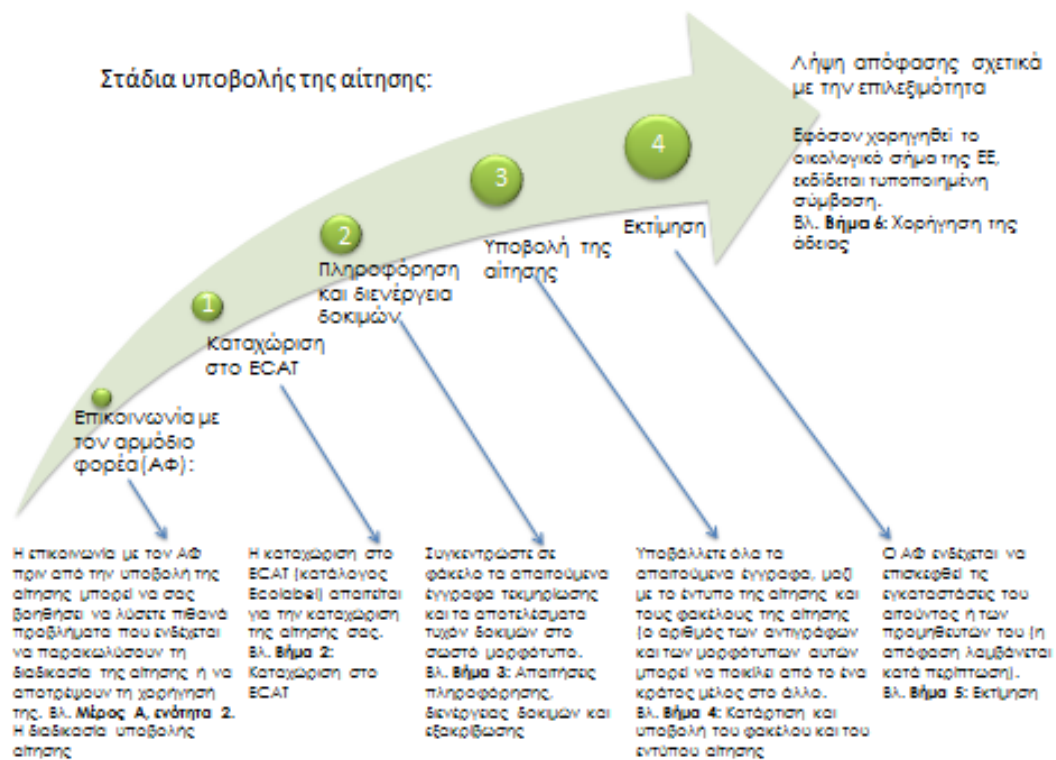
Στάδια υποβολής της αίτησης:

Λήψη απόφασης σχετικά με την επιλεξιμότητα

Εφόσον χορηγηθεί το οικολογικό σήμα της ΕΕ, εκδίδεται τυποποιημένη σύμβαση.
Βλ. **Βήμα 6:** Χορήγηση της άδειας

4

Εκτίμηση

3

Υποβολή της αίτησης

2

Πληροφόρηση και διενέργεια δοκιμών

1

Καταχώριση στο ECAT

Επικοινωνία με τον αρμόδιο φορέα (ΑΦ):

Η επικοινωνία με τον ΑΦ πριν από την υποβολή της αίτησης μπορεί να σας βοηθήσει να λύσετε πιθανά προβλήματα που ενδέχεται να παρακωλύσουν τη διαδικασία της αίτησης ή να αποτρέψουν τη χορήγησή της. Βλ. **Μέρος Α, ενότητα 2.** Η διαδικασία υποβολής αίτησης

Η καταχώριση στο ECAT (κατάλογος Ecolabel) απαιτείται για την καταχώριση της αίτησής σας.
Βλ. **Βήμα 2:** Καταχώριση στο ECAT

Συγκεντρώστε σε φάκελο τα απαιτούμενα έγγραφα τεκμηρίωσης και τα αποτελέσματα τυχόν δοκιμών στο σωστό μορφότυπο.
Βλ. **Βήμα 3:** Απαιτήσεις πληροφόρησης, διενέργειας δοκιμών και εξακρίβωσης

Υποβάλλετε όλα τα απαιτούμενα έγγραφα, μαζί με το έντυπο της αίτησης και τους φακέλους της αίτησης (ο αριθμός των αντιγράφων και των μορφότυπων αυτών μπορεί να ποικίλει από το ένα κράτος μέλος στο άλλο.
Βλ. **Βήμα 4:** Κατάρτιση και υποβολή του φακέλου και του εντύπου αίτησης

Ο ΑΦ ενδέχεται να επισκεφθεί τις εγκαταστάσεις του αιτούντος ή των προμηθευτών του (η απόφαση λαμβάνεται κατά περίπτωση).
Βλ. **Βήμα 5:** Εκτίμηση